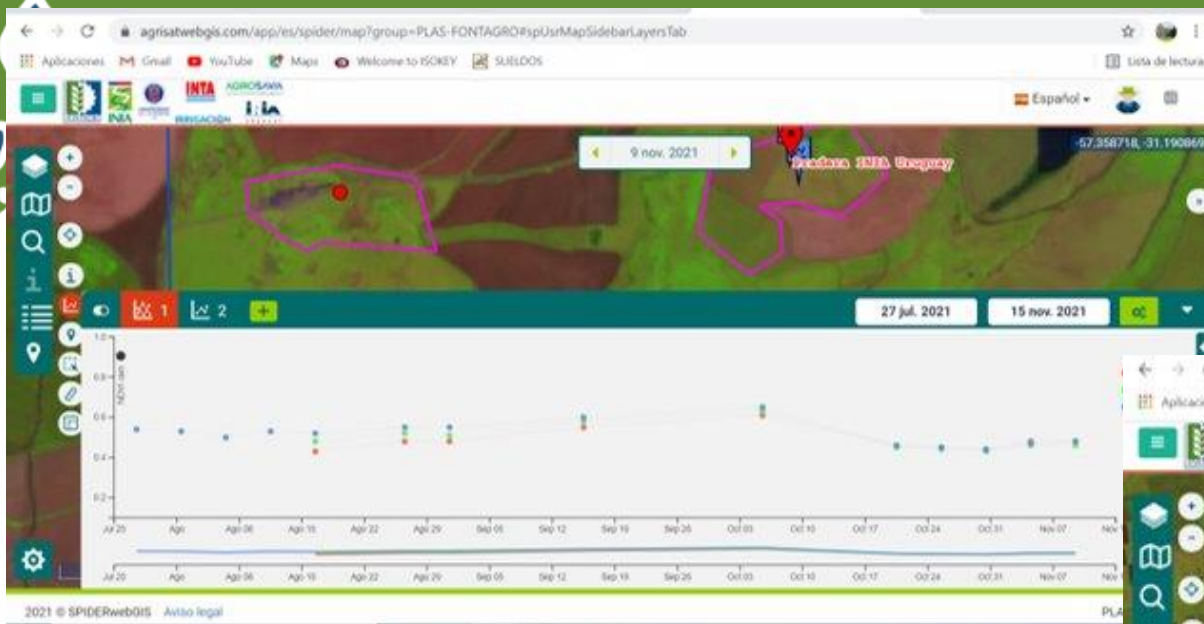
agrisatwebgis.com/app/es/spider/map?group=PLAS-FONTAGRO#spUsrMapSidebarLayersTab

Aplicaciones Gmail YouTube Maps Welcome to ISOKEY SUELDOS

Lista de lectura

INTA AGROSAVIA

RIEGO INIA

Español

9 nov. 2021

Pradera INIA Uruguay

-57,358718, -31,190869

1 2 +

27 jul. 2021

15 nov. 2021

1.0

0.8

0.6

0.4

0.2

NDVI

Jul 25 Ago Ago 08 Ago 15 Ago 22 Ago 29 Sep 05 Sep 12 Sep 19 Sep 26 Oct 03 Oct 10 Oct 17 Oct 24 Oct 31 Nov 07 Nov

Jul 25 Ago Ago 08 Ago 15 Ago 22 Ago 29 Sep 05 Sep 12 Sep 19 Sep 26 Oct 03 Oct 10 Oct 17 Oct 24 Oct 31 Nov 07 Nov

Aplicacio

2021 © SPIDERwebGIS Aviso legal

PLA